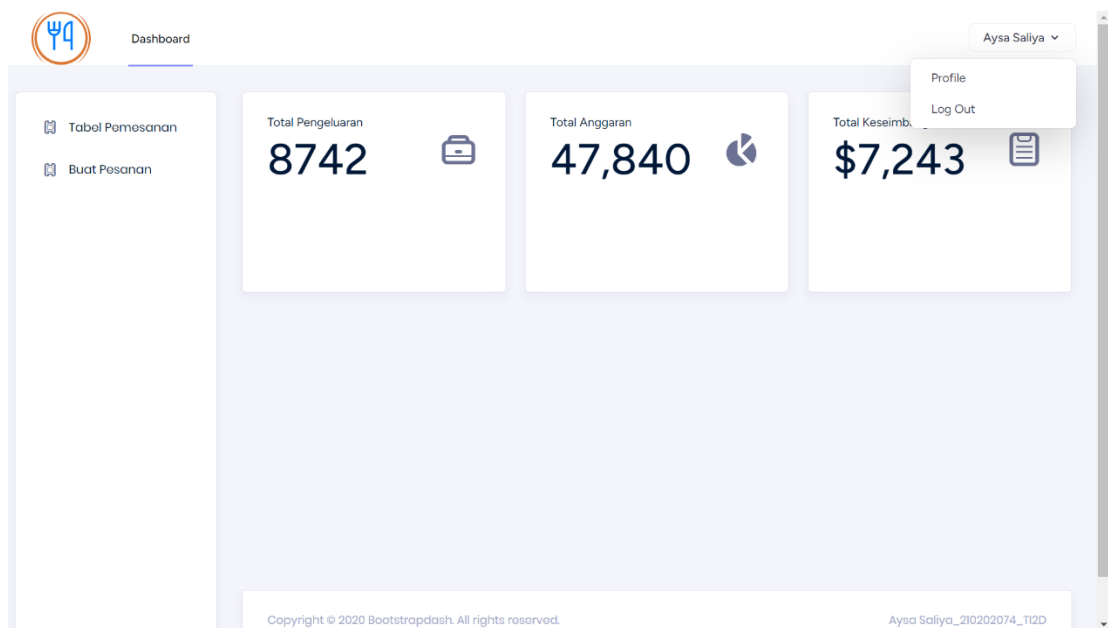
Dashboard

Aysa Saliya

Profile

Log Out

Tabel Pemesanan

Buat Pesanan

Total Pengeluaran
8742

Total Anggaran
47,840

Total Keseimb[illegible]
$7,243

Copyright © 2020 Bootstrapdash. All rights reserved.

Aysa Saliya_210202074_TI2D